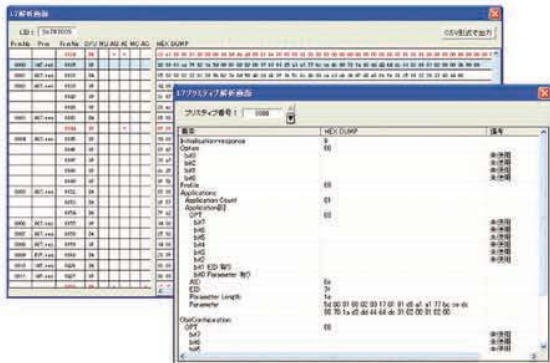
L7解析画面

LID : 0x7F0005

CSV形式で出力

| Fr.No. | Prim | Fr.No. | D/U | RU | AS | AE | MC | AG | HEX DUMP |
|---|---|---|---|---|---|---|---|---|---|

L7プリミティブ解析画面

プリミティブ番号 : 0000

| 名称 | HEX DUMP | 値等 |
|---|---|---|
| InitializationResponse | 9 | |
| Option | 00 | |
| bit7 | | 未使用 |
| bit6 | | 未使用 |
| bit5 | | 未使用 |
| bit4 | | 未使用 |
| Profile | 00 | |
| Applications | | |
| Application Count | 01 | |
| Application[0] | | |
| OPT | 00 | |
| bit7 | | 未使用 |
| bit6 | | 未使用 |
| bit5 | | 未使用 |
| bit4 | | 未使用 |
| bit3 | | 未使用 |
| bit2 | | 未使用 |
| bit1 EID 有り | | |
| bit0 Parameter 有り | | |
| AID | 0x | |
| EID | 7F | |
| Parameter Length | 1e | |
| Parameter | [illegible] | |
| ObeConfiguration | | |
| OPT | 00 | |
| bit7 | | 未使用 |
| bit6 | | 未使用 |
| bit5 | | 未使用 |